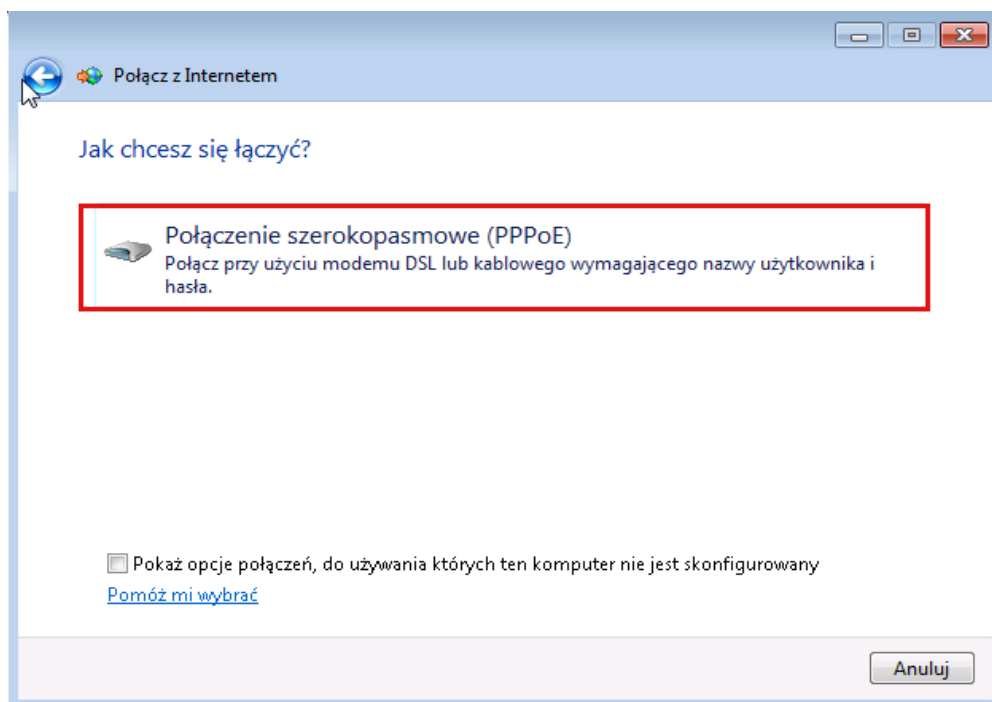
Połącz z Internetem

Jak chcesz się łączyć?

Połączenie szerokopasmowe (PPPoE)
Połącz przy użyciu modemu DSL lub kablowego wymagającego nazwy użytkownika i hasła.

Pokaż opcje połączeń, do używania których ten komputer nie jest skonfigurowany
Pomóż mi wybrać

Anuluj